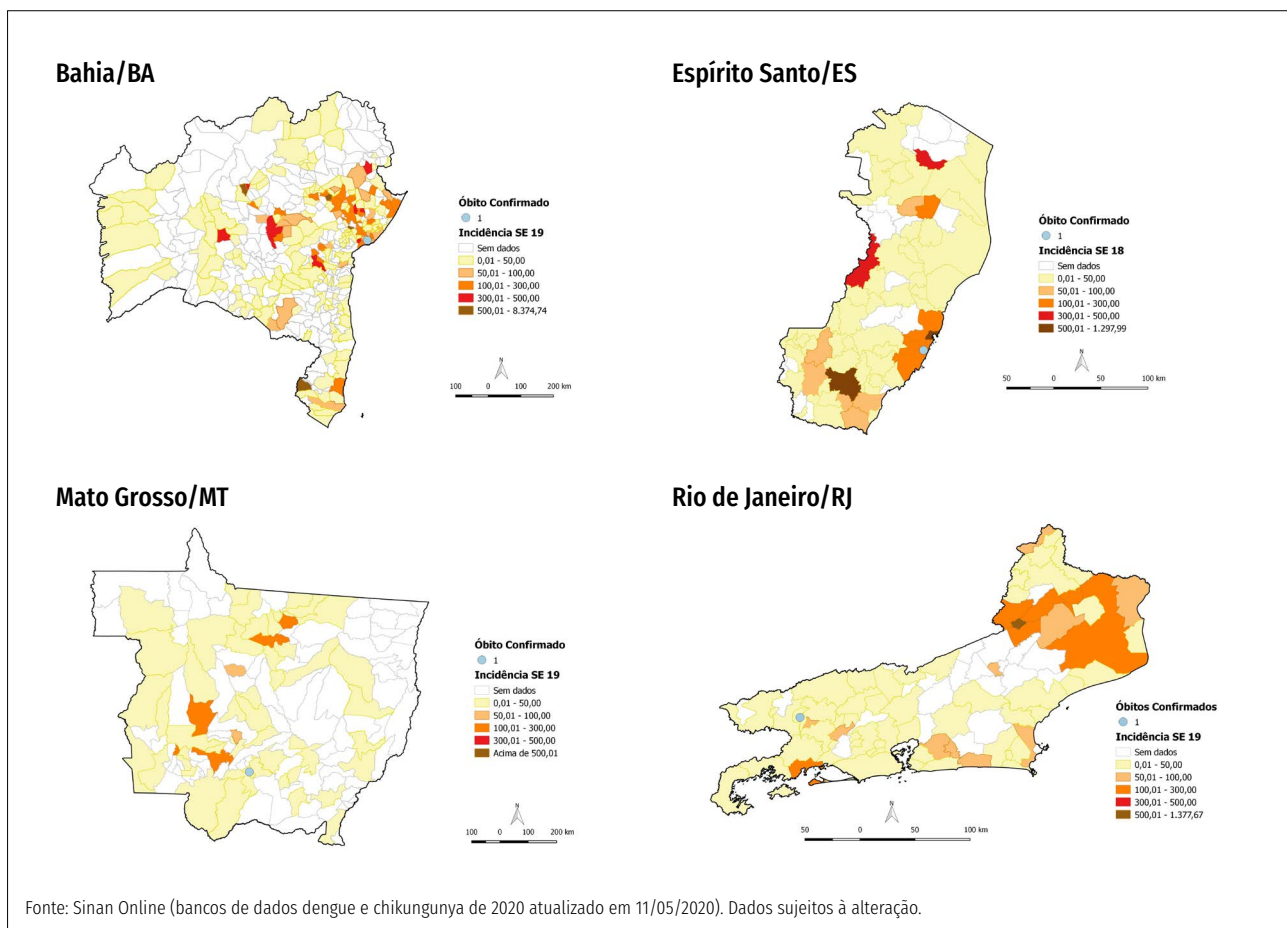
Bahia/BA

Óbito Confirmado
1
Incidência SE 19
Sem dados
0,01 - 50,00
50,01 - 100,00
100,01 - 300,00
300,01 - 500,00
500,01 - 8.374,74

N
100 0 100 200 km

Espírito Santo/ES

Óbito Confirmado
1
Incidência SE 18
Sem dados
0,01 - 50,00
50,01 - 100,00
100,01 - 300,00
300,01 - 500,00
500,01 - 1.297,99

N
50 0 50 100 km

Mato Grosso/MT

Óbito Confirmado
1
Incidência SE 19
Sem dados
0,01 - 50,00
50,01 - 100,00
100,01 - 300,00
300,01 - 500,00
Acima de 500,01

N
100 0 100 200 km

Rio de Janeiro/RJ

Óbitos Confirmados
1
Incidência SE 19
Sem dados
0,01 - 50,00
50,01 - 100,00
100,01 - 300,00
300,01 - 500,00
500,01 - 1.377,67

N
50 0 50 100 km

Fonte: Sinan Online (bancos de dados dengue e chikungunya de 2020 atualizado em 11/05/2020). Dados sujeitos à alteração.